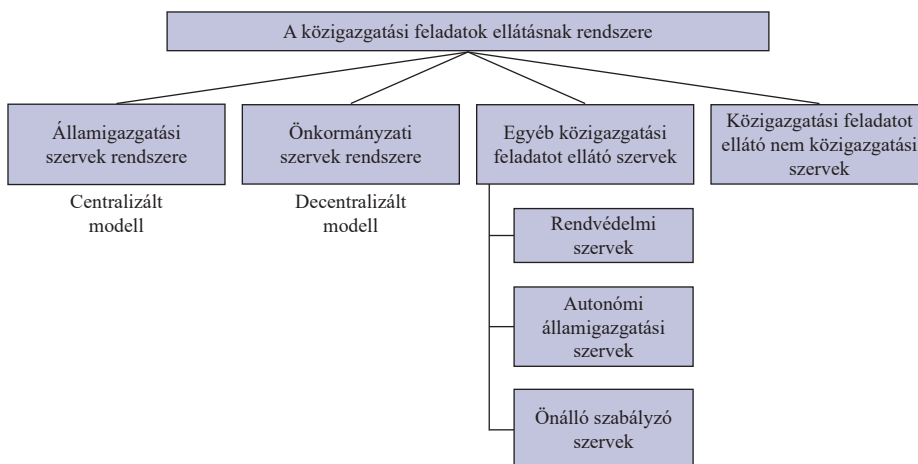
A közigazgatási feladatok ellátásnak rendszere

Államigazgatási szervek rendszere

Centralizált modell

Önkormányzati szervek rendszere

Decentralizált modell

Egyéb közigazgatási feladatot ellátó szervek

Rendvédelmi szervek

Autonómi államigazgatási szervek

Önálló szabályzó szervek

Közigazgatási feladatot ellátó nem közigazgatási szervek